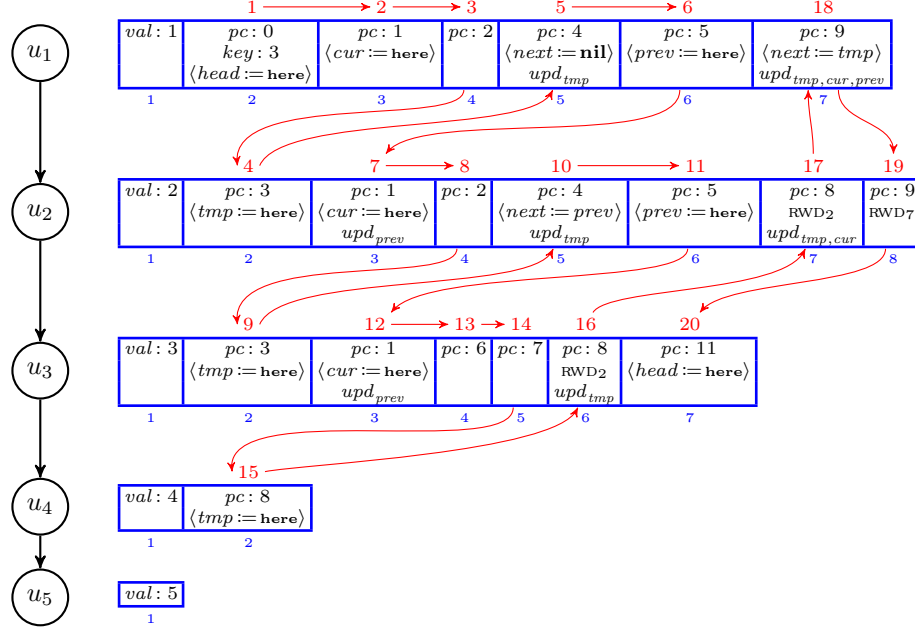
$u_1$

1 2 3 5 6 18

| $val: 1$ | $pc: 0$ $key: 3$ $\langle head := \textbf{here} \rangle$ | $pc: 1$ $\langle cur := \textbf{here} \rangle$ | $pc: 2$ | $pc: 4$ $\langle next := \textbf{nil} \rangle$ $upd_{tmp}$ | $pc: 5$ $\langle prev := \textbf{here} \rangle$ | $pc: 9$ $\langle next := tmp \rangle$ $upd_{tmp, cur, prev}$ |
|---|---|---|---|---|---|---|
| 1 | 2 | 3 | 4 | 5 | 6 | 7 |

$u_2$

4 7 8 10 11 17 19

| $val: 2$ | $pc: 3$ $\langle tmp := \textbf{here} \rangle$ | $pc: 1$ $\langle cur := \textbf{here} \rangle$ $upd_{prev}$ | $pc: 2$ | $pc: 4$ $\langle next := prev \rangle$ $upd_{tmp}$ | $pc: 5$ $\langle prev := \textbf{here} \rangle$ | $pc: 8$ RWD2 $upd_{tmp, cur}$ | $pc: 9$ RWD7 |
|---|---|---|---|---|---|---|---|
| 1 | 2 | 3 | 4 | 5 | 6 | 7 | 8 |

$u_3$

9 12 13 14 16 20

| $val: 3$ | $pc: 3$ $\langle tmp := \textbf{here} \rangle$ | $pc: 1$ $\langle cur := \textbf{here} \rangle$ $upd_{prev}$ | $pc: 6$ | $pc: 7$ | $pc: 8$ RWD2 $upd_{tmp}$ | $pc: 11$ $\langle head := \textbf{here} \rangle$ |
|---|---|---|---|---|---|---|
| 1 | 2 | 3 | 4 | 5 | 6 | 7 |

15

$u_4$

| $val: 4$ | $pc: 8$ $\langle tmp := \textbf{here} \rangle$ |
|---|---|
| 1 | 2 |

$u_5$

| $val: 5$ |
|---|
| 1 |